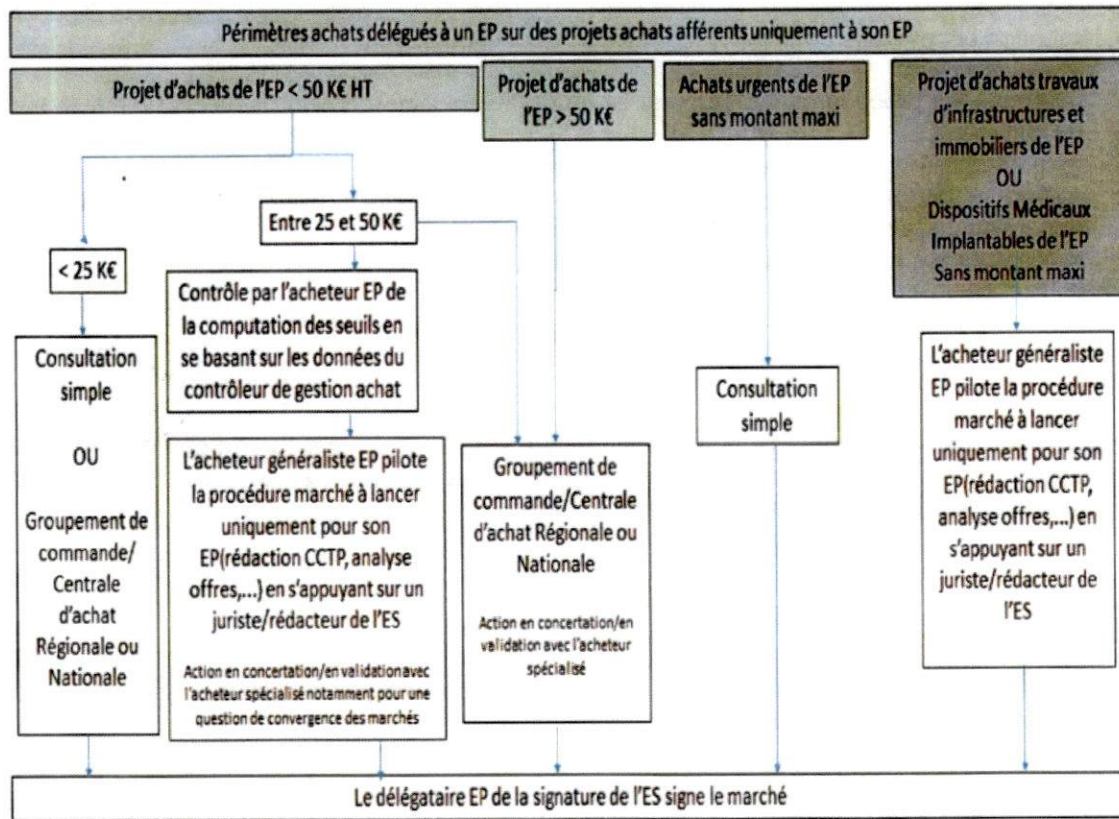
Périmètres achats délégués à un EP sur des projets achats afférents uniquement à son EP

Projet d'achats de l'EP < 50 K€ HT

Projet d'achats de l'EP > 50 K€

Achats urgents de l'EP sans montant maxi

Projet d'achats travaux d'infrastructures et immobiliers de l'EP OU Dispositifs Médicaux Implantables de l'EP Sans montant maxi

Entre 25 et 50 K€

< 25 K€

Contrôle par l'acheteur EP de la computation des seuils en se basant sur les données du contrôleur de gestion achat

Consultation simple

OU

Groupement de commande/ Centrale d'achat Régionale ou Nationale

L'acheteur généraliste EP pilote la procédure marché à lancer uniquement pour son EP(rédaction CCTP, analyse offres,...) en s'appuyant sur un juriste/rédacteur de l'ES

Action en concertation/en validation avec l'acheteur spécialisé notamment pour une question de convergence des marchés

Groupement de commande/Centrale d'achat Régionale ou Nationale

Action en concertation/en validation avec l'acheteur spécialisé

Consultation simple

L'acheteur généraliste EP pilote la procédure marché à lancer uniquement pour son EP(rédaction CCTP, analyse offres,...) en s'appuyant sur un juriste/rédacteur de l'ES

Le délégataire EP de la signature de l'ES signe le marché